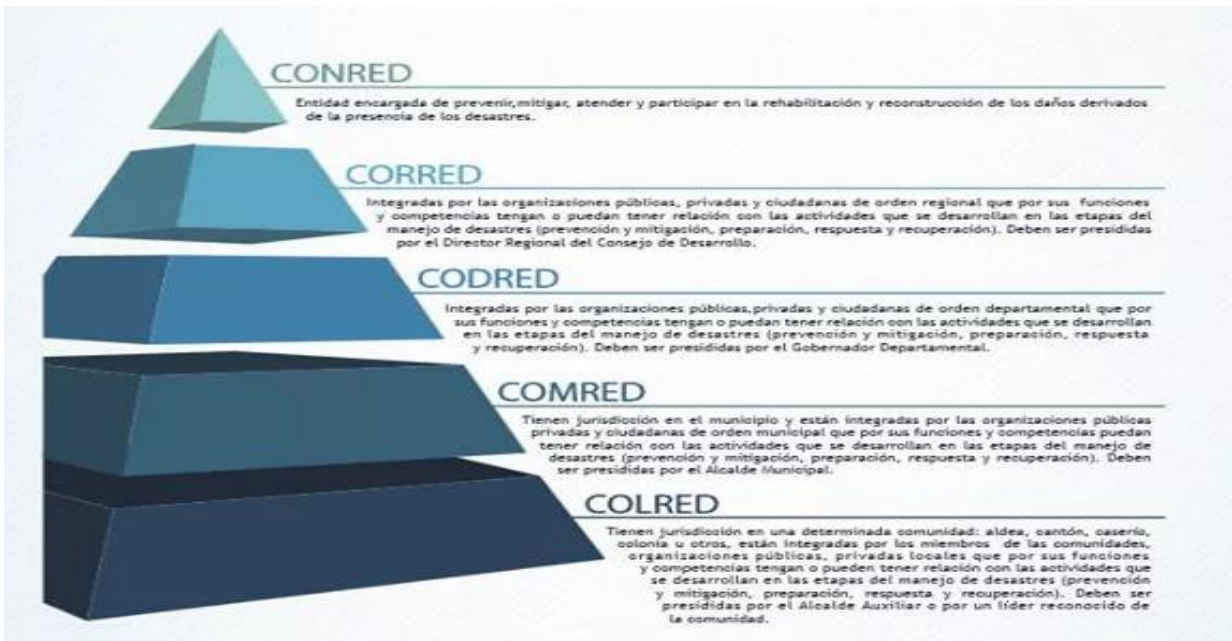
CONRED

Entidad encargada de prevenir,mitigar, atender y participar en la rehabilitación y reconstrucción de los daños derivados de la presencia de los desastres.

CORRED

Integradas por las organizaciones públicas, privadas y ciudadanas de orden regional que por sus funciones y competencias tengan o puedan tener relación con las actividades que se desarrollan en las etapas del manejo de desastres (prevención y mitigación, preparación, respuesta y recuperación). Deben ser presididas por el Director Regional del Consejo de Desarrollo.

CODRED

Integradas por las organizaciones públicas,privadas y ciudadanas de orden departamental que por sus funciones y competencias tengan o puedan tener relación con las actividades que se desarrollan en las etapas del manejo de desastres (prevención y mitigación, preparación, respuesta y recuperación). Deben ser presididas por el Gobernador Departamental.

COMRED

Tienen jurisdicción en el municipio y están integradas por las organizaciones públicas privadas y ciudadanas de orden municipal que por sus funciones y competencias puedan tener relación con las actividades que se desarrollan en las etapas del manejo de desastres (prevención y mitigación, preparación, respuesta y recuperación). Deben ser presididas por el Alcalde Municipal.

COLRED

Tienen jurisdicción en una determinada comunidad: aldea, cantón, caserío, colonia u otros, están integradas por los miembros de las comunidades, organizaciones públicas, privadas locales que por sus funciones y competencias tengan o pueden tener relación con las actividades que se desarrollan en las etapas del manejo de desastres (prevención y mitigación, preparación, respuesta y recuperación). Deben ser presididas por el Alcalde Auxiliar o por un líder reconocido de la comunidad.